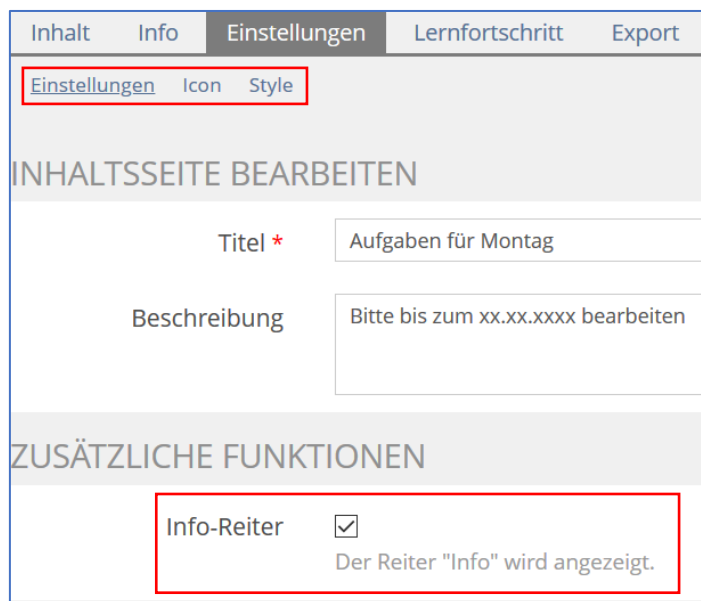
Inhalt Info Einstellungen Lernfortschritt Export

Einstellungen Icon Style

INHALTSSEITE BEARBEITEN

Titel *
Aufgaben für Montag

Beschreibung
Bitte bis zum xx.xx.xxxx bearbeiten

ZUSÄTZLICHE FUNKTIONEN

Info-Reiter
Der Reiter "Info" wird angezeigt.